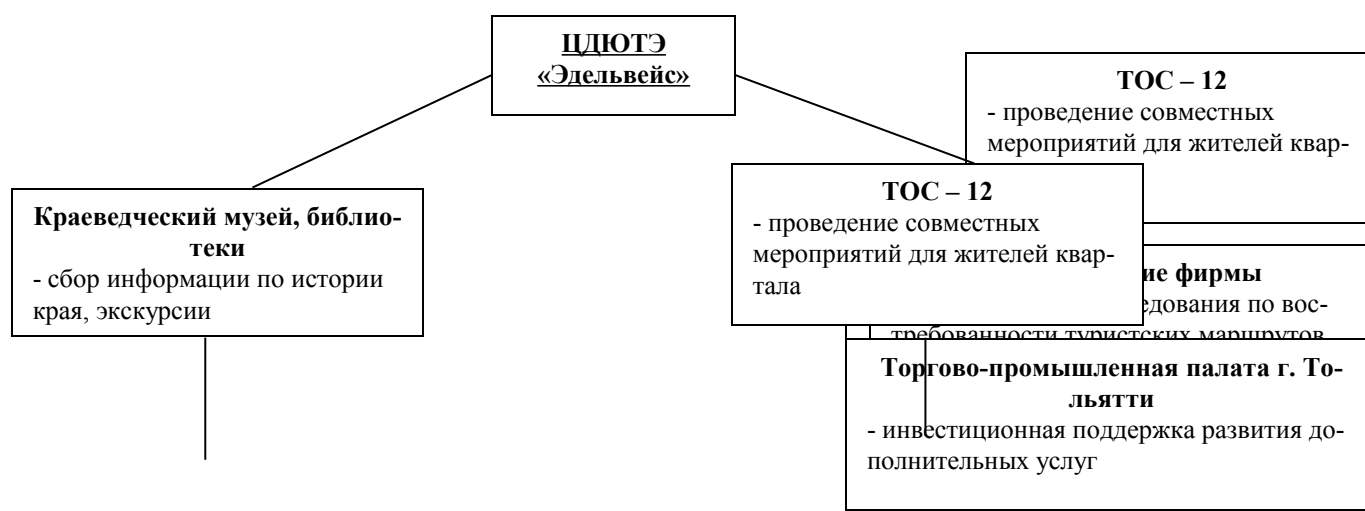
ЦДЮТЭ «Эдельвейс»

ТОС – 12
- проведение совместных мероприятий для жителей квар-

Краеведческий музей, библиотеки
- сбор информации по истории края, экскурсии

ТОС – 12
- проведение совместных мероприятий для жителей квартала

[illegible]ие фирмы
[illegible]едования по вос-
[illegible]

Торгово-промышленная палата г. Тольятти
- инвестиционная поддержка развития дополнительных услуг